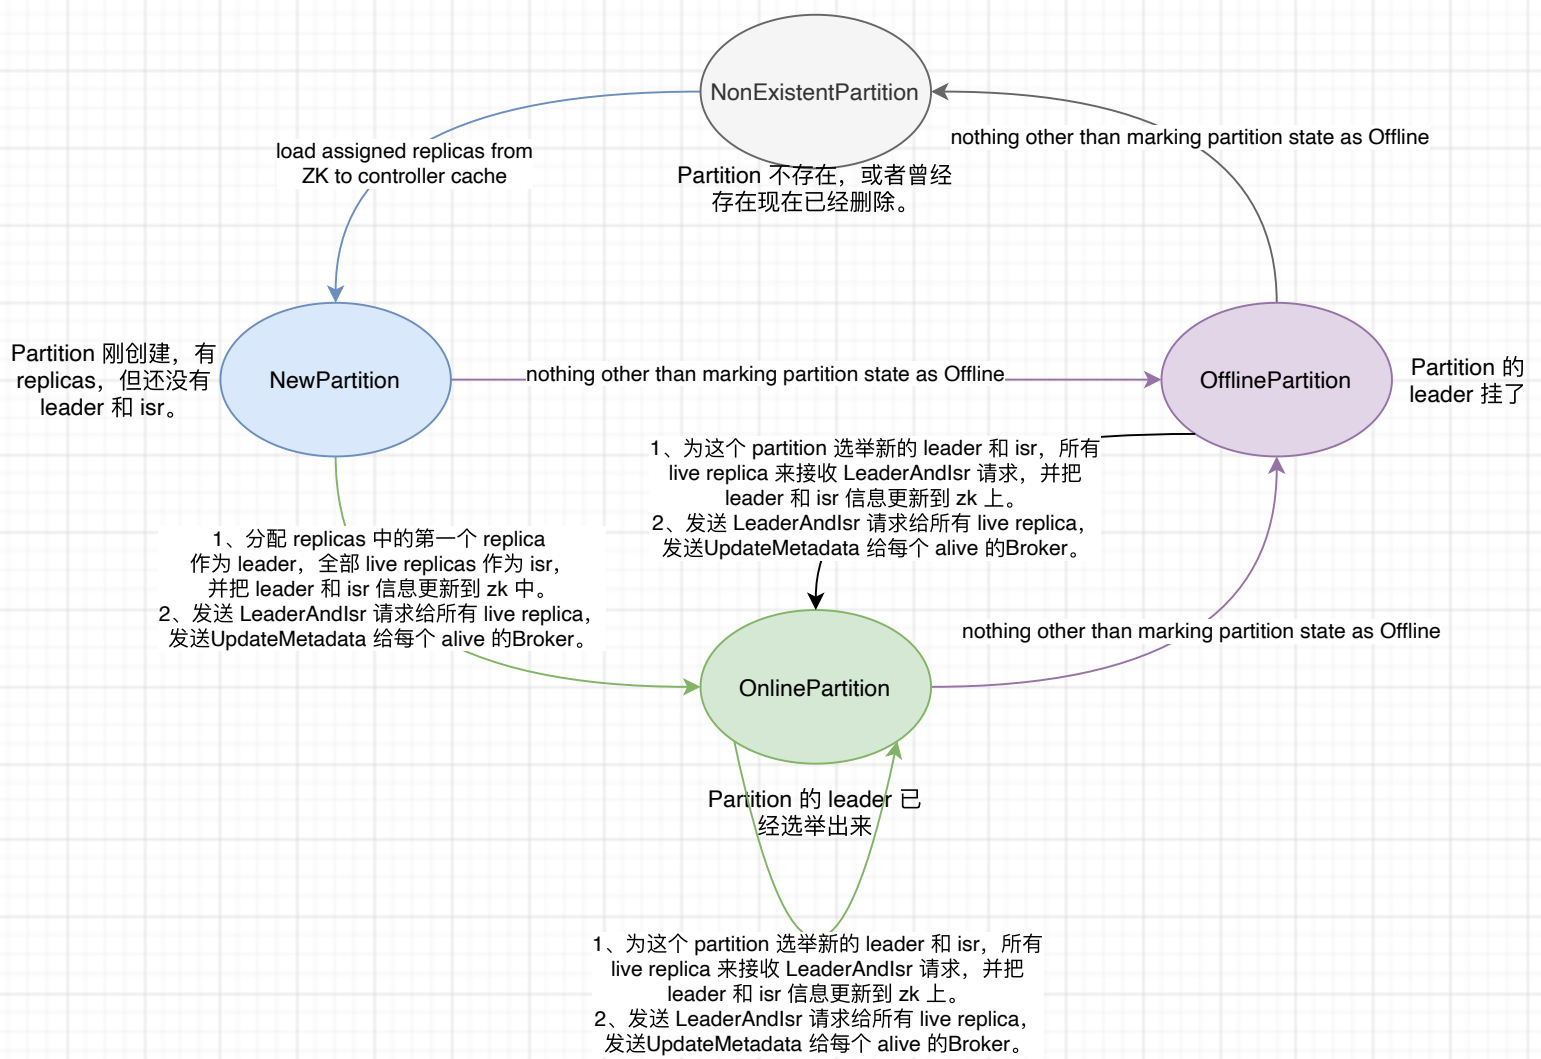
NonExistentPartition

load assigned replicas from ZK to controller cache

nothing other than marking partition state as Offline

Partition 不存在，或者曾经存在现在已经删除。

Partition 刚创建，有 replicas，但还没有 leader 和 isr。

NewPartition

nothing other than marking partition state as Offline

OfflinePartition

Partition 的 leader 挂了

1、为这个 partition 选举新的 leader 和 isr，所有 live replica 来接收 LeaderAndIsr 请求，并把 leader 和 isr 信息更新到 zk 上。
2、发送 LeaderAndIsr 请求给所有 live replica，发送UpdateMetadata 给每个 alive 的Broker。

1、分配 replicas 中的第一个 replica 作为 leader，全部 live replicas 作为 isr，并把 leader 和 isr 信息更新到 zk 中。
2、发送 LeaderAndIsr 请求给所有 live replica，发送UpdateMetadata 给每个 alive 的Broker。

nothing other than marking partition state as Offline

OnlinePartition

Partition 的 leader 已经选举出来

1、为这个 partition 选举新的 leader 和 isr，所有 live replica 来接收 LeaderAndIsr 请求，并把 leader 和 isr 信息更新到 zk 上。
2、发送 LeaderAndIsr 请求给所有 live replica，发送UpdateMetadata 给每个 alive 的Broker。